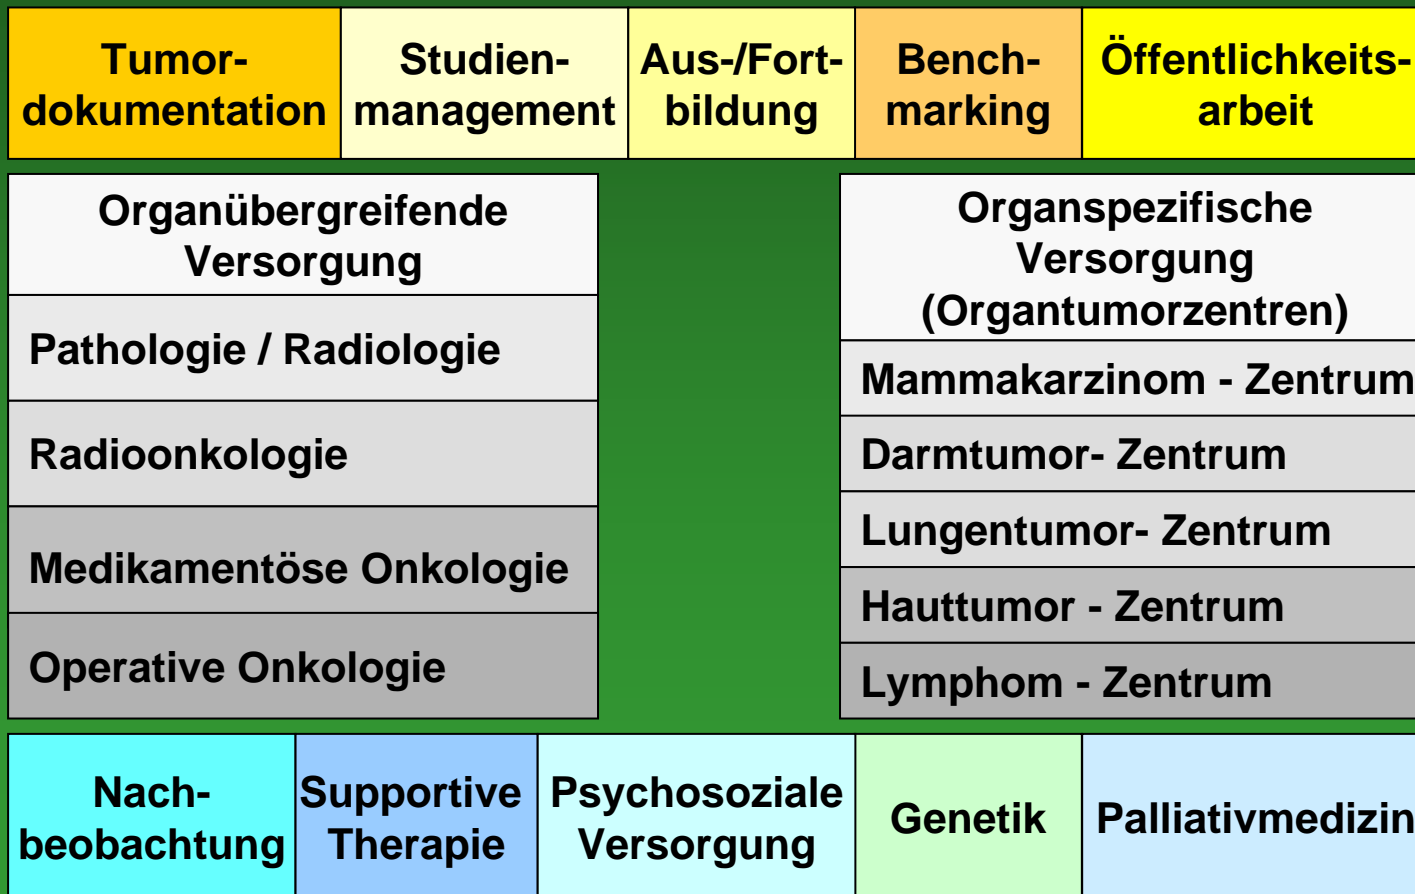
| Tumor-dokumentation | Studien-management | Aus-/Fort-bildung | Bench-marking | Öffentlichkeits-arbeit |
|---|---|---|---|---|

| Organübergreifende Versorgung |
|---|
| Pathologie / Radiologie |
| Radioonkologie |
| Medikamentöse Onkologie |
| Operative Onkologie |

| Organspezifische Versorgung (Organtumorzentren) |
|---|
| Mammakarzinom - Zentrum |
| Darmtumor- Zentrum |
| Lungentumor- Zentrum |
| Hauttumor - Zentrum |
| Lymphom - Zentrum |

| Nach-beobachtung | Supportive Therapie | Psychosoziale Versorgung | Genetik | Palliativmedizin |
|---|---|---|---|---|